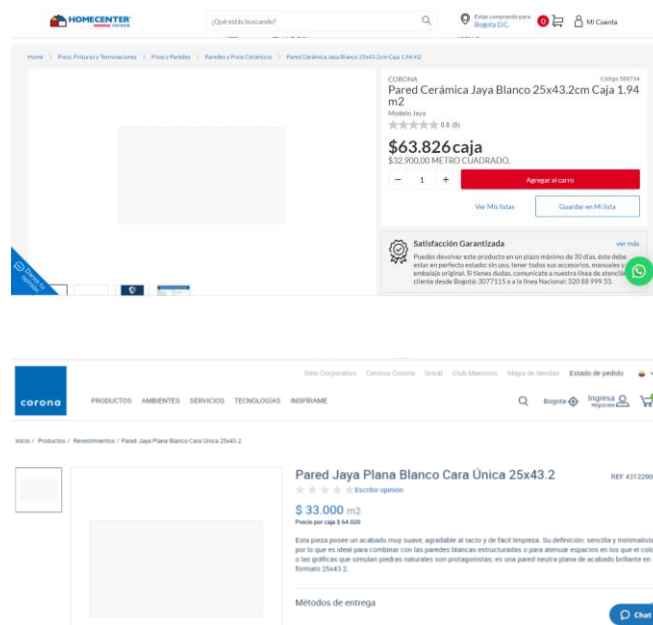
HOMECENTER
¿Qué estás buscando?
Estás comprando para Bogotá D.C.
0
Mi Cuenta

Home > Pisos, Pinturas y Terminaciones > Pisos y Paredes > Paredes y Pisos Cerámicos > Pared Cerámica Jaya Blanco 25x43.2cm Caja 1.94 m2

CORONA
Código 508734
Pared Cerámica Jaya Blanco 25x43.2cm Caja 1.94 m2
Modelo Jaya
0.0 (0)
$63.826caja
$32.900,00 METRO CUADRADO.
− 1 +
Agregar al carro
Ver Mis listas
Guardar en Mi lista

Satisfacción Garantizada
ver más
Puedes devolver este producto en un plazo máximo de 30 días, este debe estar en perfecto estado: sin uso, tener todos sus accesorios, manuales y embalaje original. Si tienes dudas, comunícate a nuestra línea de atención al cliente desde Bogotá: 3077115 o a la línea Nacional: 320 88 999 30.

Sitio Corporativo Centros Corona Grival Club Maestros Mapa de tiendas Estado de pedido
corona
PRODUCTOS AMBIENTES SERVICIOS TECNOLOGÍAS INSPÍRAME
Bogota
Ingresa Regístrate

Inicio / Productos / Revestimientos / Pared Jaya Plana Blanco Cara Única 25x43.2

Pared Jaya Plana Blanco Cara Única 25x43.2
REF 4312290
Escribe opinión
$ 33.000 m2
Precio por caja $ 64.020
Esta pieza posee un acabado muy suave, agradable al tacto y de fácil limpieza. Su definición: sencilla y minimalista por lo que es ideal para combinar con las paredes blancas estructuradas o para atenuar espacios en los que el color o las gráficas que simulan piedras naturales son protagonistas; es una pared neutra plana de acabado brillante en formato 25x43.2.

Métodos de entrega
Chat